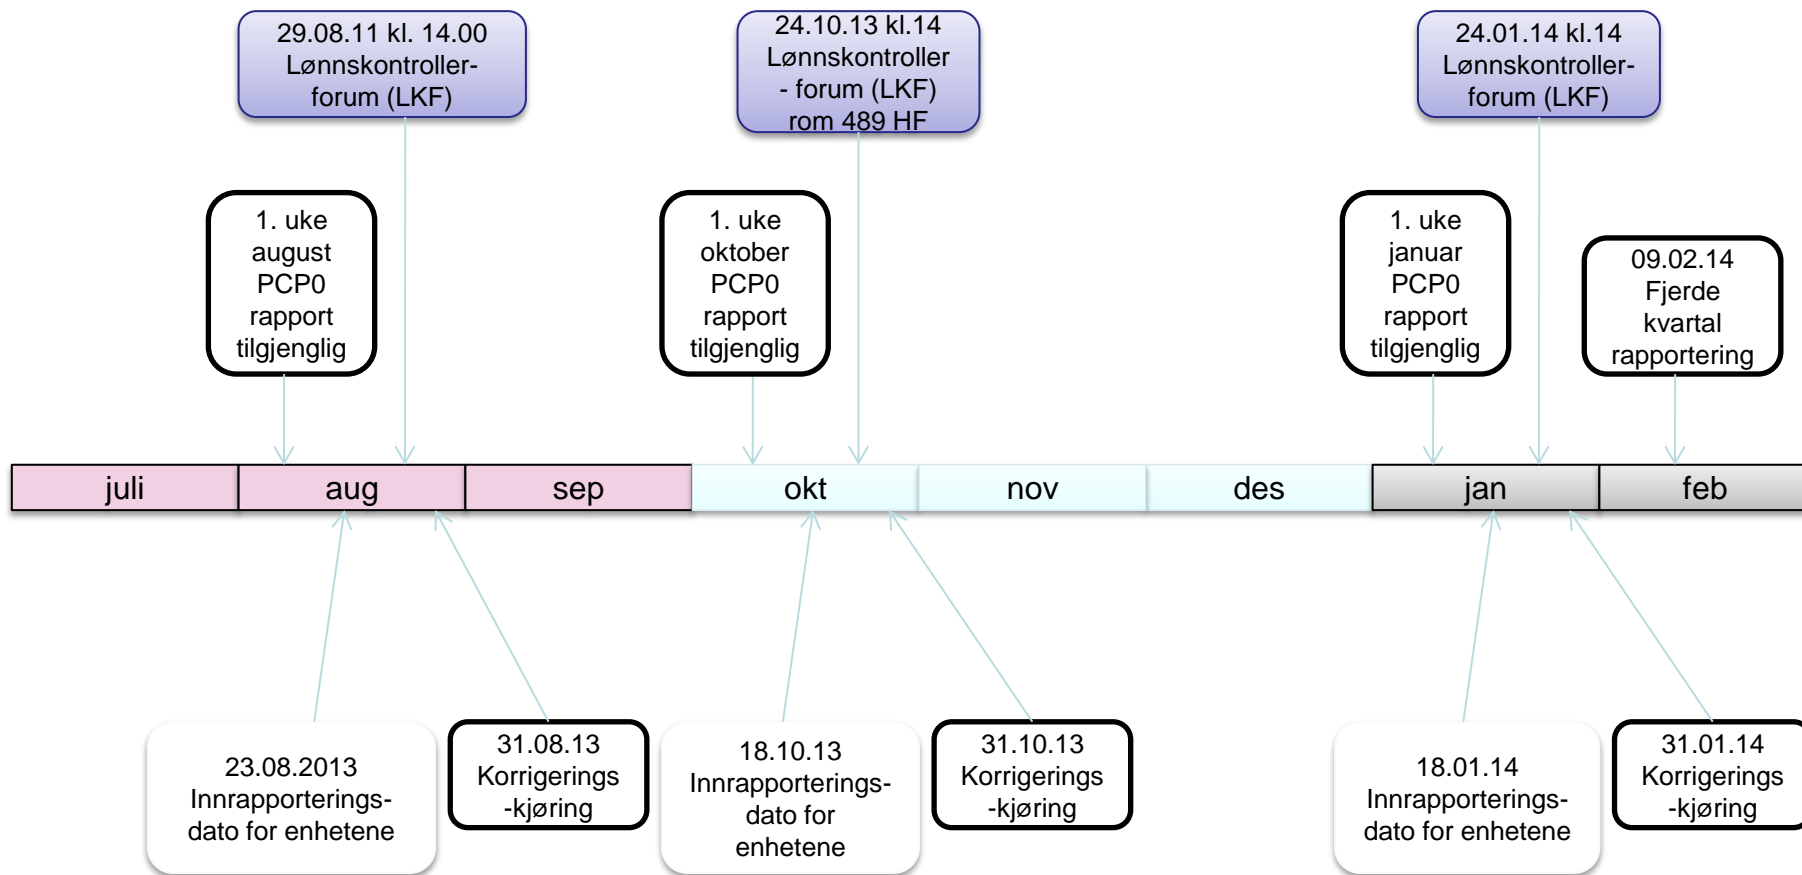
29.08.11 kl. 14.00 Lønnskontroller-forum (LKF)

24.10.13 kl.14 Lønnskontroller - forum (LKF) rom 489 HF

24.01.14 kl.14 Lønnskontroller-forum (LKF)

1. uke august PCP0 rapport tilgjenglig

1. uke oktober PCP0 rapport tilgjenglig

1. uke januar PCP0 rapport tilgjenglig

09.02.14 Fjerde kvartal rapportering

| juli | aug | sep | okt | nov | des | jan | feb |
|---|---|---|---|---|---|---|---|

23.08.2013 Innrapporterings-dato for enhetene

31.08.13 Korrigerings -kjøring

18.10.13 Innrapporterings-dato for enhetene

31.10.13 Korrigerings -kjøring

18.01.14 Innrapporterings-dato for enhetene

31.01.14 Korrigerings -kjøring